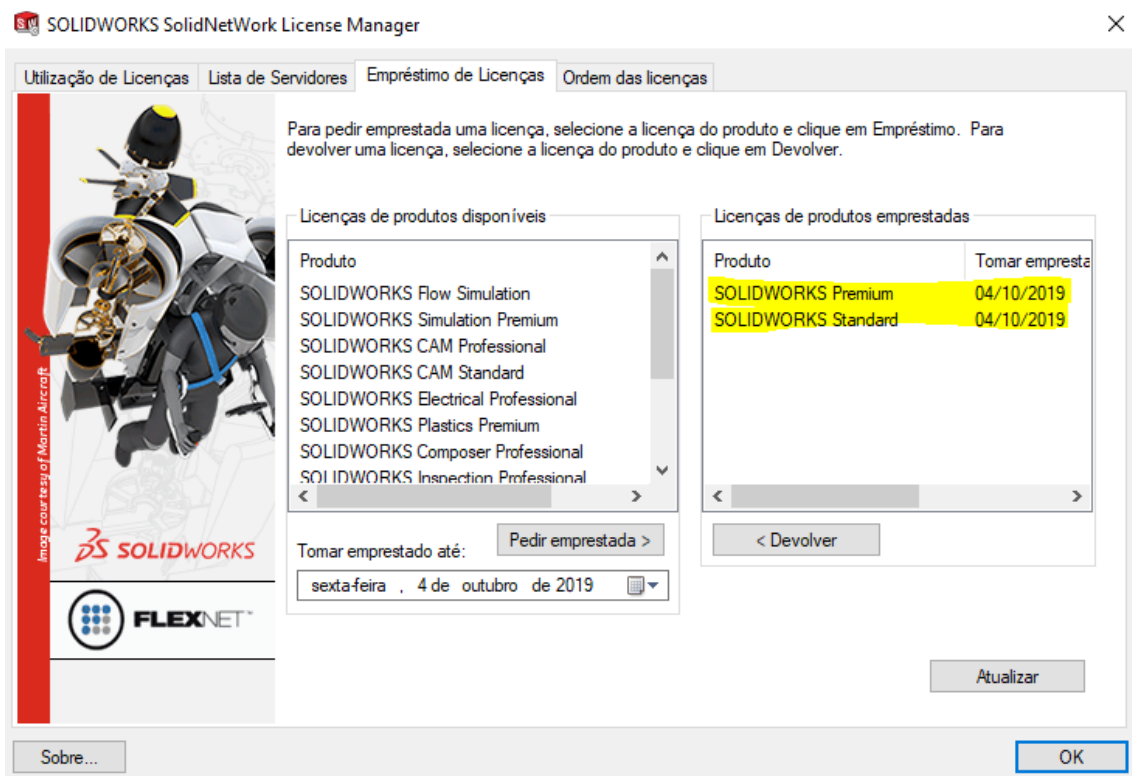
SOLIDWORKS SolidNetWork License Manager

Utilização de Licenças | Lista de Servidores | Empréstimo de Licenças | Ordem das licenças

Image courtesy of Martin Aircraft

SOLIDWORKS

FLEXNET

Para pedir emprestada uma licença, selecione a licença do produto e clique em Empréstimo. Para devolver uma licença, selecione a licença do produto e clique em Devolver.

Licenças de produtos disponíveis

Produto
SOLIDWORKS Flow Simulation
SOLIDWORKS Simulation Premium
SOLIDWORKS CAM Professional
SOLIDWORKS CAM Standard
SOLIDWORKS Electrical Professional
SOLIDWORKS Plastics Premium
SOLIDWORKS Composer Professional
SOLIDWORKS Inspection Professional

Licenças de produtos emprestadas

| Produto | Tomar empresta |
|---|---|
| SOLIDWORKS Premium | 04/10/2019 |
| SOLIDWORKS Standard | 04/10/2019 |

Tomar emprestado até:

Pedir emprestada >

sexta-feira , 4 de outubro de 2019

< Devolver

Atualizar

Sobre...

OK